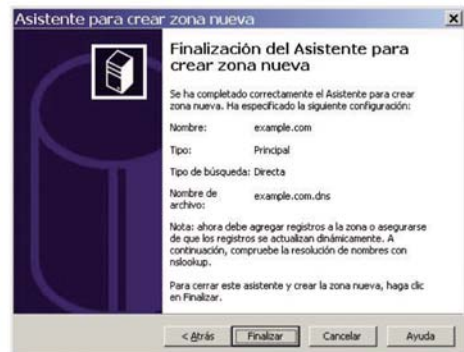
Asistente para crear zona nueva

Finalización del Asistente para crear zona nueva

Se ha completado correctamente el Asistente para crear zona nueva. Ha especificado la siguiente configuración:

| | |
|---|---|
| Nombre: | example.com |
| Tipo: | Principal |
| Tipo de búsqueda: | Directa |
| Nombre de archivo: | example.com.dns |

Nota: ahora debe agregar registros a la zona o asegurarse de que los registros se actualizan dinámicamente. A continuación, compruebe la resolución de nombres con nslookup.

Para cerrar este asistente y crear la zona nueva, haga clic en Finalizar.

< Atrás | Finalizar | Cancelar | Ayuda